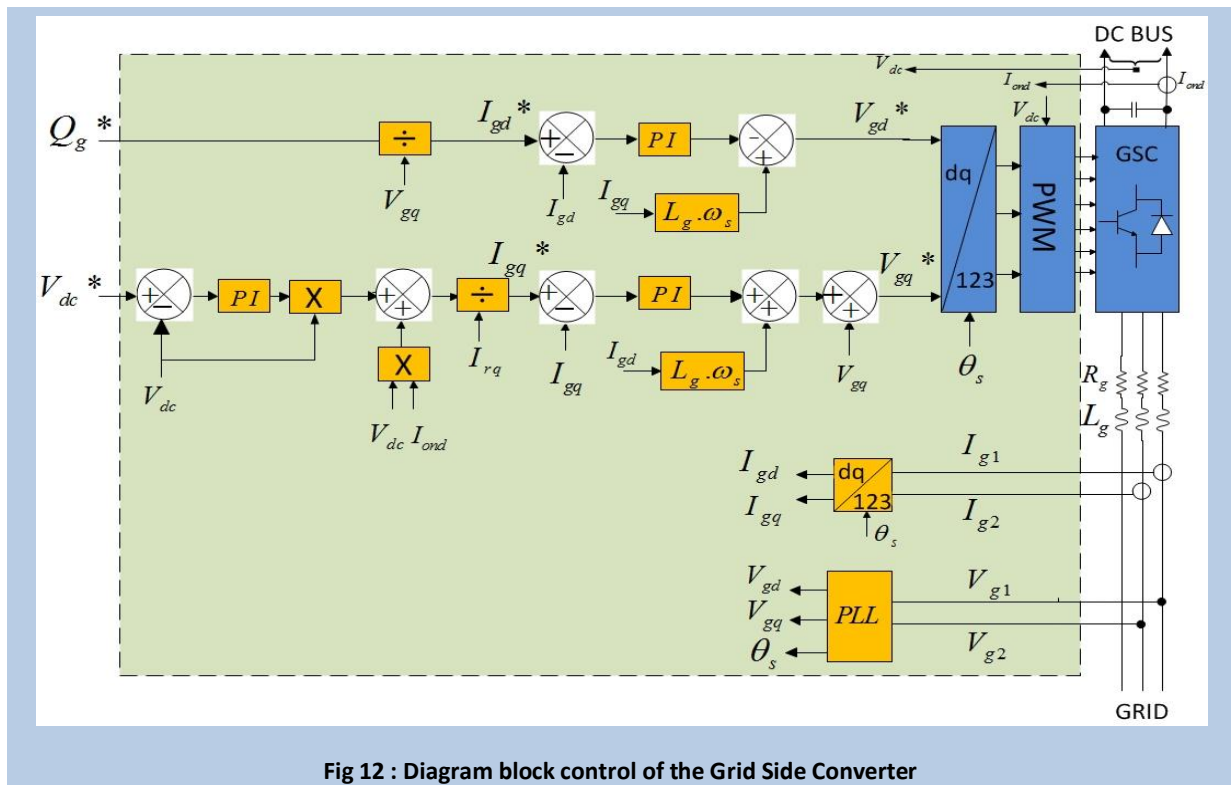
DC BUS

$V_{dc}$

$I_{ond}$

$I_{ond}$

$V_{dc}$

$Q_g$ *

÷

$V_{gq}$

$I_{gd}$ *

+ −

$I_{gd}$

$PI$

− +

$I_{gq}$

$L_g.\omega_s$

$V_{gd}$ *

dq

123

PWM

GSC

$V_{dc}$ *

+ −

$PI$

X

$V_{dc}$

+ +

X

$V_{dc}$ $I_{ond}$

÷

$I_{rq}$

$I_{gq}$ *

+ −

$I_{gq}$

$PI$

$I_{gd}$

$L_g.\omega_s$

+ +

+ +

$V_{gq}$

$V_{gq}$ *

$\theta_s$

$R_g$

$L_g$

$I_{gd}$

$I_{gq}$

dq

123

$\theta_s$

$I_{g1}$

$I_{g2}$

$V_{gd}$

$V_{gq}$

$\theta_s$

$PLL$

$V_{g1}$

$V_{g2}$

GRID

Fig 12 : Diagram block control of the Grid Side Converter